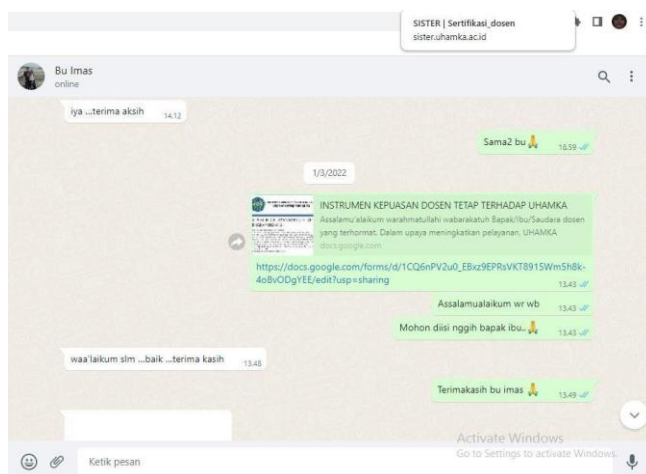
SISTER | Sertifikasi_dosen
sister.uhamka.ac.id

Bu Imas
online

iya ...terima aksih 14.12

Sama2 bu 🙏 18.59

1/3/2022

INSTRUMEN KEPUASAN DOSEN TETAP TERHADAP UHAMKA
Assalamu'alaikum warahmatullahi wabarakatuh Bapak/Ibu/Saudara dosen yang terhormat. Dalam upaya meningkatkan pelayanan, UHAMKA
docs.google.com

https://docs.google.com/forms/d/1CQ6nPV2u0_EBxz9EPRsVKT8915Wm5h8k-4oBvODgYEE/edit?usp=sharing 13.43

Assalamualaikum wr wb 13.43

Mohon diisi nggih bapak ibu.. 🙏 13.43

waa'laikum slm ...baik ...terima kasih 13.48

Terimakasih bu imas 🙏 13.49

Activate Windows
Go to Settings to activate Windows.

Ketik pesan